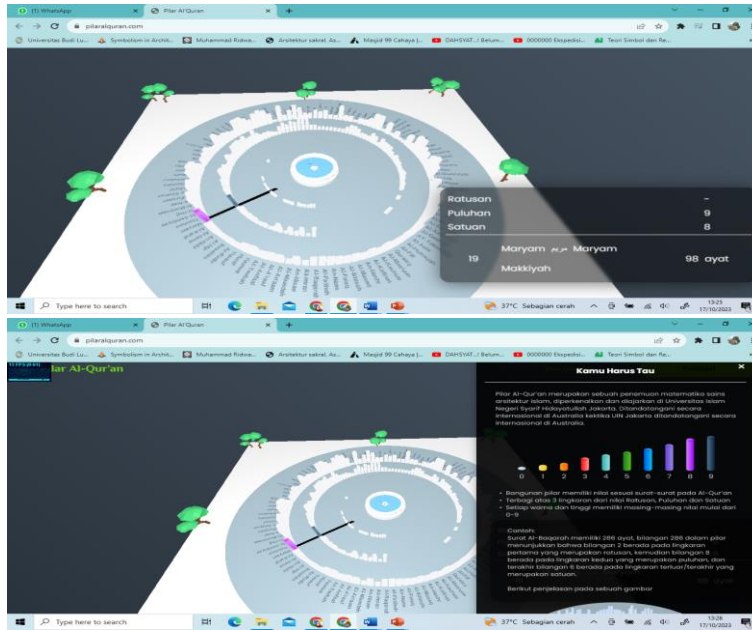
(1) WhatsApp × Pilar Al'Quran × +

← → C pilaralquran.com

Universitas Budi Lu... Symbolism in Archit... Muhammad Ridwa... Arsitektur sakral, As... Masjid 99 Cahaya |... DAHSYAT../ Belum... 0000000 Ekspedisi... Teori Simbol dan Re...

Ratusan -
Puluhan 9
Satuan 8

19 Maryam مريم Maryam
Makkiyah 98 ayat

Type here to search 37°C Sebagian cerah 13:25 17/10/2023

(1) WhatsApp × Pilar Al'Quran × +

← → C pilaralquran.com

Universitas Budi Lu... Symbolism in Archit... Muhammad Ridwa... Arsitektur sakral, As... Masjid 99 Cahaya |... DAHSYAT../ Belum... 0000000 Ekspedisi... Teori Simbol dan Re...

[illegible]lar Al-Qur'an

Kamu Harus Tau

Pilar Al-Qur'an merupakan sebuah penemuan matematika sains arsitektur islam, diperkenalkan dan diajarkan di Universitas Islam Negeri Syarif Hidayatullah Jakarta. Ditandatangani secara Internasional di Australia ketika UIN Jakarta ditandatangani secara internasional di Australia.

0 1 2 3 4 5 6 7 8 9

• Bangunan pilar memiliki nilai sesuai surat-surat pada Al-Qur'an
• Terbagi atas 3 lingkaran dari nilai Ratusan, Puluhan dan Satuan
• Setiap warna dan tinggi memiliki masing-masing nilai mulai dari 0-9

Contoh:
Surat Al-Baqarah memiliki 286 ayat, bilangan 286 dalam pilar menunjukkan bahwa bilangan 2 berada pada lingkaran pertama yang merupakan ratusan, kemudian bilangan 8 berada pada lingkaran kedua yang merupakan puluhan, dan terakhir bilangan 6 berada pada lingkaran terluar/terakhir yang merupakan satuan.

Berikut penjelasan pada sebuah gambar

Type here to search 37°C Sebagian cerah 13:26 17/10/2023